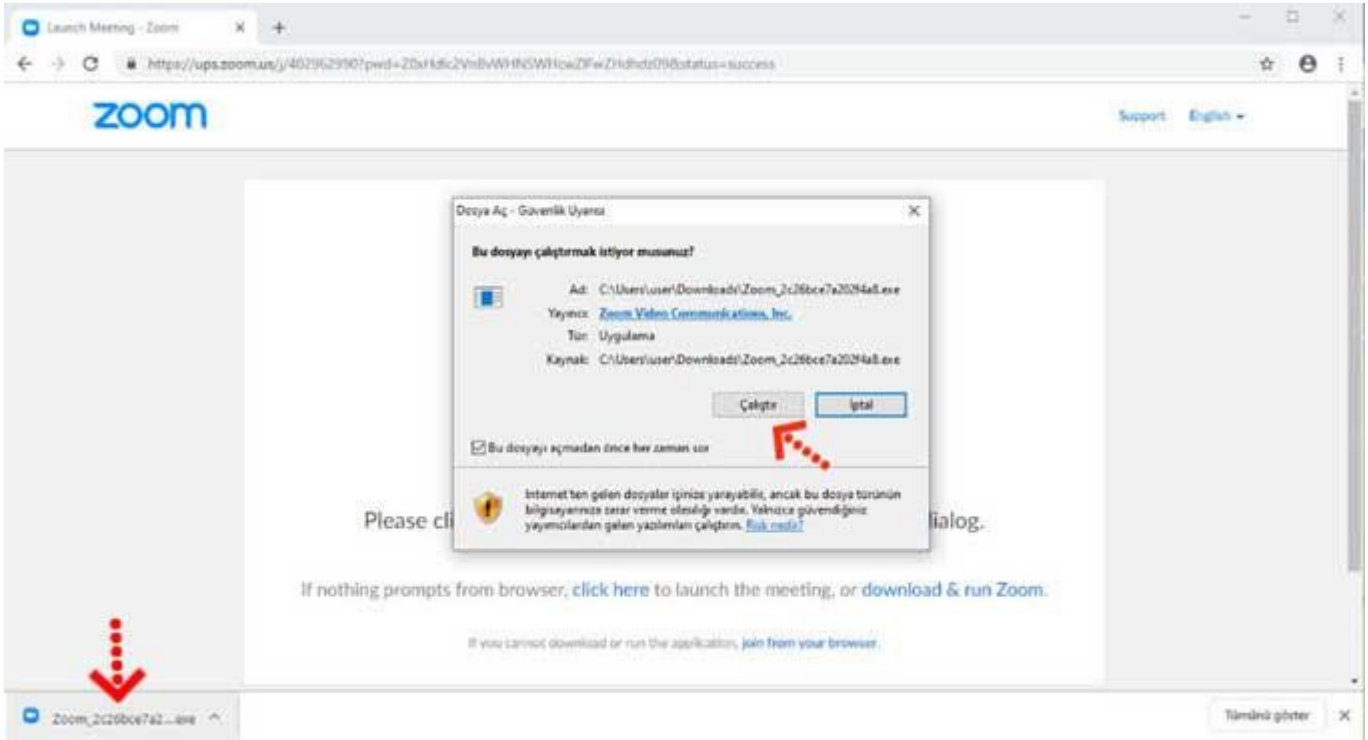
Launch Meeting - Zoom

https://ups.zoom.us/j/402962990?pwd=Z0xHdlc2VnBvWHNSWHoaZFwZHdhdz09&status=success

zoom

Support English

Dosya Aç - Güvenlik Uyarısı

Bu dosyayı çalıştırmak istiyor musunuz?

Ad: C:\Users\user\Downloads\Zoom_2c26bce7a202f4a8.exe
Yayıncı: Zoom Video Communications, Inc.
Tür: Uygulama
Kaynak: C:\Users\user\Downloads\Zoom_2c26bce7a202f4a8.exe

Çalıştır İptal

Bu dosyayı açmadan önce her zaman sor

Internet'ten gelen dosyalar işinize yarayabilir, ancak bu dosya türünün bilgisayarınıza zarar verme olasılığı vardır. Yalnızca güvendiğiniz yayımcılardan gelen yazılımları çalıştırın. Risk nedir?

Please cli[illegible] dialog.

If nothing prompts from browser, click here to launch the meeting, or download & run Zoom.

If you cannot download or run the application, join from your browser.

Zoom_2c26bce7a2....exe

Tümünü göster